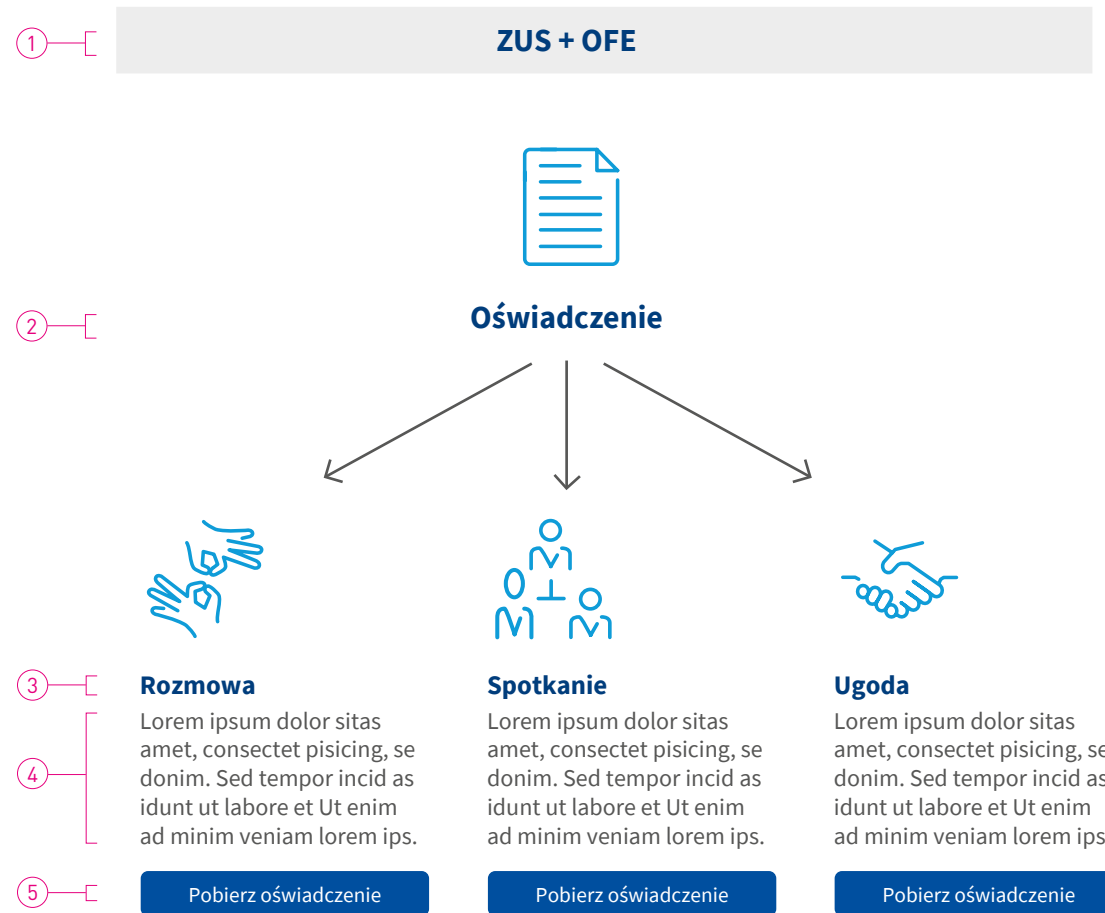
1

ZUS + OFE

2

Oświadczenie

3

4

5

Rozmowa

Lorem ipsum dolor sitas amet, consectet pisicing, se donim. Sed tempor incid as idunt ut labore et Ut enim ad minim veniam lorem ips.

Pobierz oświadczenie

Spotkanie

Lorem ipsum dolor sitas amet, consectet pisicing, se donim. Sed tempor incid as idunt ut labore et Ut enim ad minim veniam lorem ips.

Pobierz oświadczenie

Ugoda

Lorem ipsum dolor sitas amet, consectet pisicing, se donim. Sed tempor incid as idunt ut labore et Ut enim ad minim veniam lorem ips

Pobierz oświadczenie